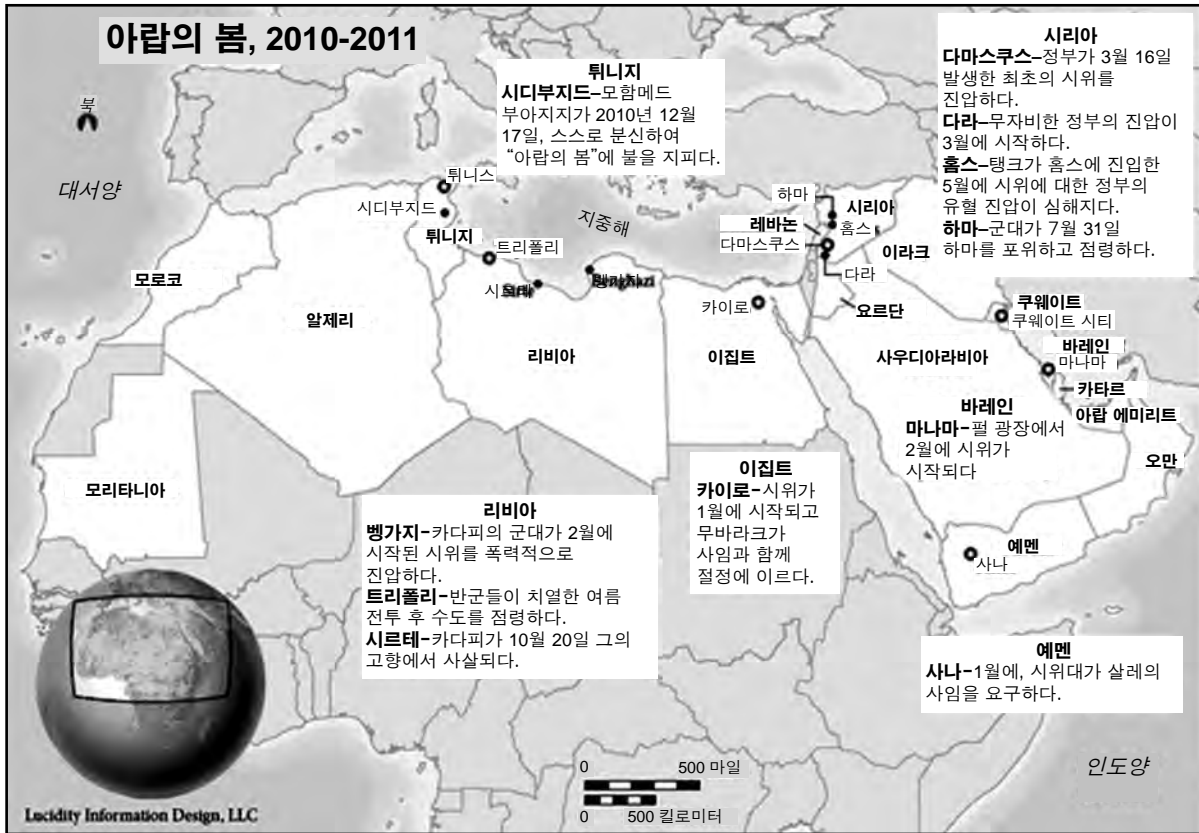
아랍의 봄, 2010-2011

튀니지
시디부지드–모함메드 부아지지가 2010년 12월 17일, 스스로 분신하여 "아랍의 봄"에 불을 지피다.

시리아
다마스쿠스–정부가 3월 16일 발생한 최초의 시위를 진압하다.
다라–무자비한 정부의 진압이 3월에 시작하다.
홈스–탱크가 홈스에 진입한 5월에 시위에 대한 정부의 유혈 진압이 심해지다.
하마–군대가 7월 31일 하마를 포위하고 점령하다.

북

대서양

튀니스
시디부지드
튀니지
트리폴리
지중해
하마
시리아
레바논
홈스
다마스쿠스
이라크
다라
모로코
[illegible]
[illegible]
카이로
요르단
쿠웨이트
쿠웨이트 시티
알제리
리비아
이집트
사우디아라비아
바레인
마나마
카타르
아랍 에미리트

바레인
마나마–펄 광장에서 2월에 시위가 시작되다

오만

이집트
카이로–시위가 1월에 시작되고 무바라크가 사임과 함께 절정에 이르다.

모리타니아

리비아
벵가지–카다피의 군대가 2월에 시작된 시위를 폭력적으로 진압하다.
트리폴리–반군들이 치열한 여름 전투 후 수도를 점령하다.
시르테–카다피가 10월 20일 그의 고향에서 사살되다.

예멘
사나

예멘
사나–1월에, 시위대가 살레의 사임을 요구하다.

인도양

0 500 마일
0 500 킬로미터

Lucidity Information Design, LLC